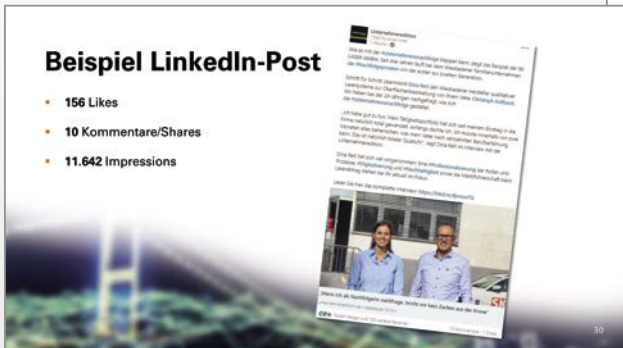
Beispiel LinkedIn-Post

- **156** Likes
- **10** Kommentare/Shares
- **11.642** Impressions

Unternehmeredition

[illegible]

Wie es mit der Unternehmensnachfolge klappen kann, zeigt ein Beispiel bei der Lackfabrik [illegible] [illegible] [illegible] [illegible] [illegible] die Nachfolgeprozess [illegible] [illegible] Generation.

Schritt für Schritt übernimmt Dina Reit den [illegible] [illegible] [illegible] Christoph Gollbach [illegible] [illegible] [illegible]

„Ich habe gut zu tun. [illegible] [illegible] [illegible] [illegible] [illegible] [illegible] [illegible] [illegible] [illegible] Unternehmeredition.

Dina Reit hat sich viel vorgenommen: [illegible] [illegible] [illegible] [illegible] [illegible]

Lesen Sie hier das komplette Interview: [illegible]

„Wenn ich als Nachfolgerin nachfrage, leuchte ein kein Zacken aus der Krone"

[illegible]

30